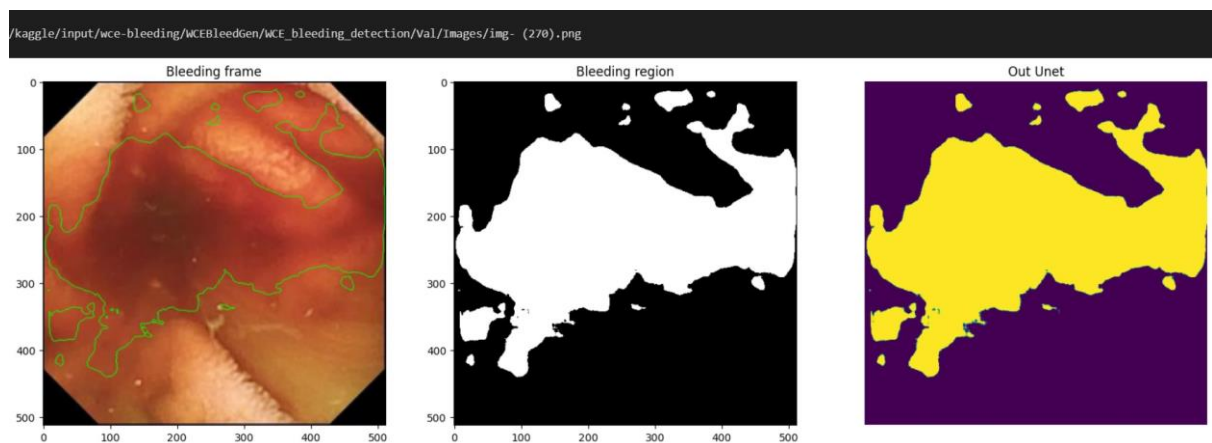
/kaggle/input/wce-bleeding/WCEBleedGen/WCE_bleeding_detection/Val/Images/img- (270).png

Bleeding frame
0
100
200
300
400
500
0 100 200 300 400 500

Bleeding region
0
100
200
300
400
500
0 100 200 300 400 500

Out Unet